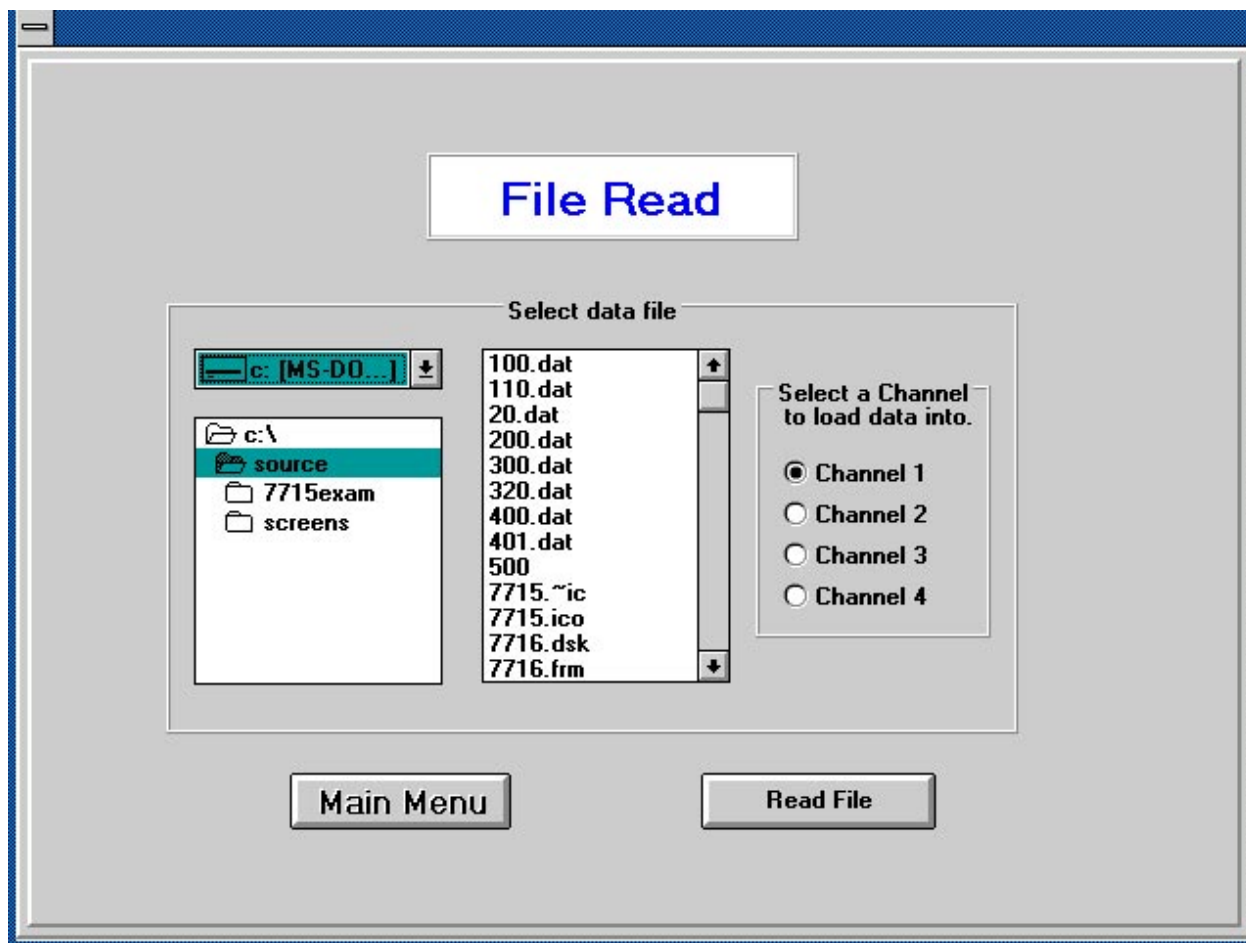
File Read

Select data file

c: [MS-DO...]

c:\
source
7715exam
screens

100.dat
110.dat
20.dat
200.dat
300.dat
320.dat
400.dat
401.dat
500
7715.~ic
7715.ico
7716.dsk
7716.frm

Select a Channel to load data into.

Channel 1
Channel 2
Channel 3
Channel 4

Main Menu

Read File